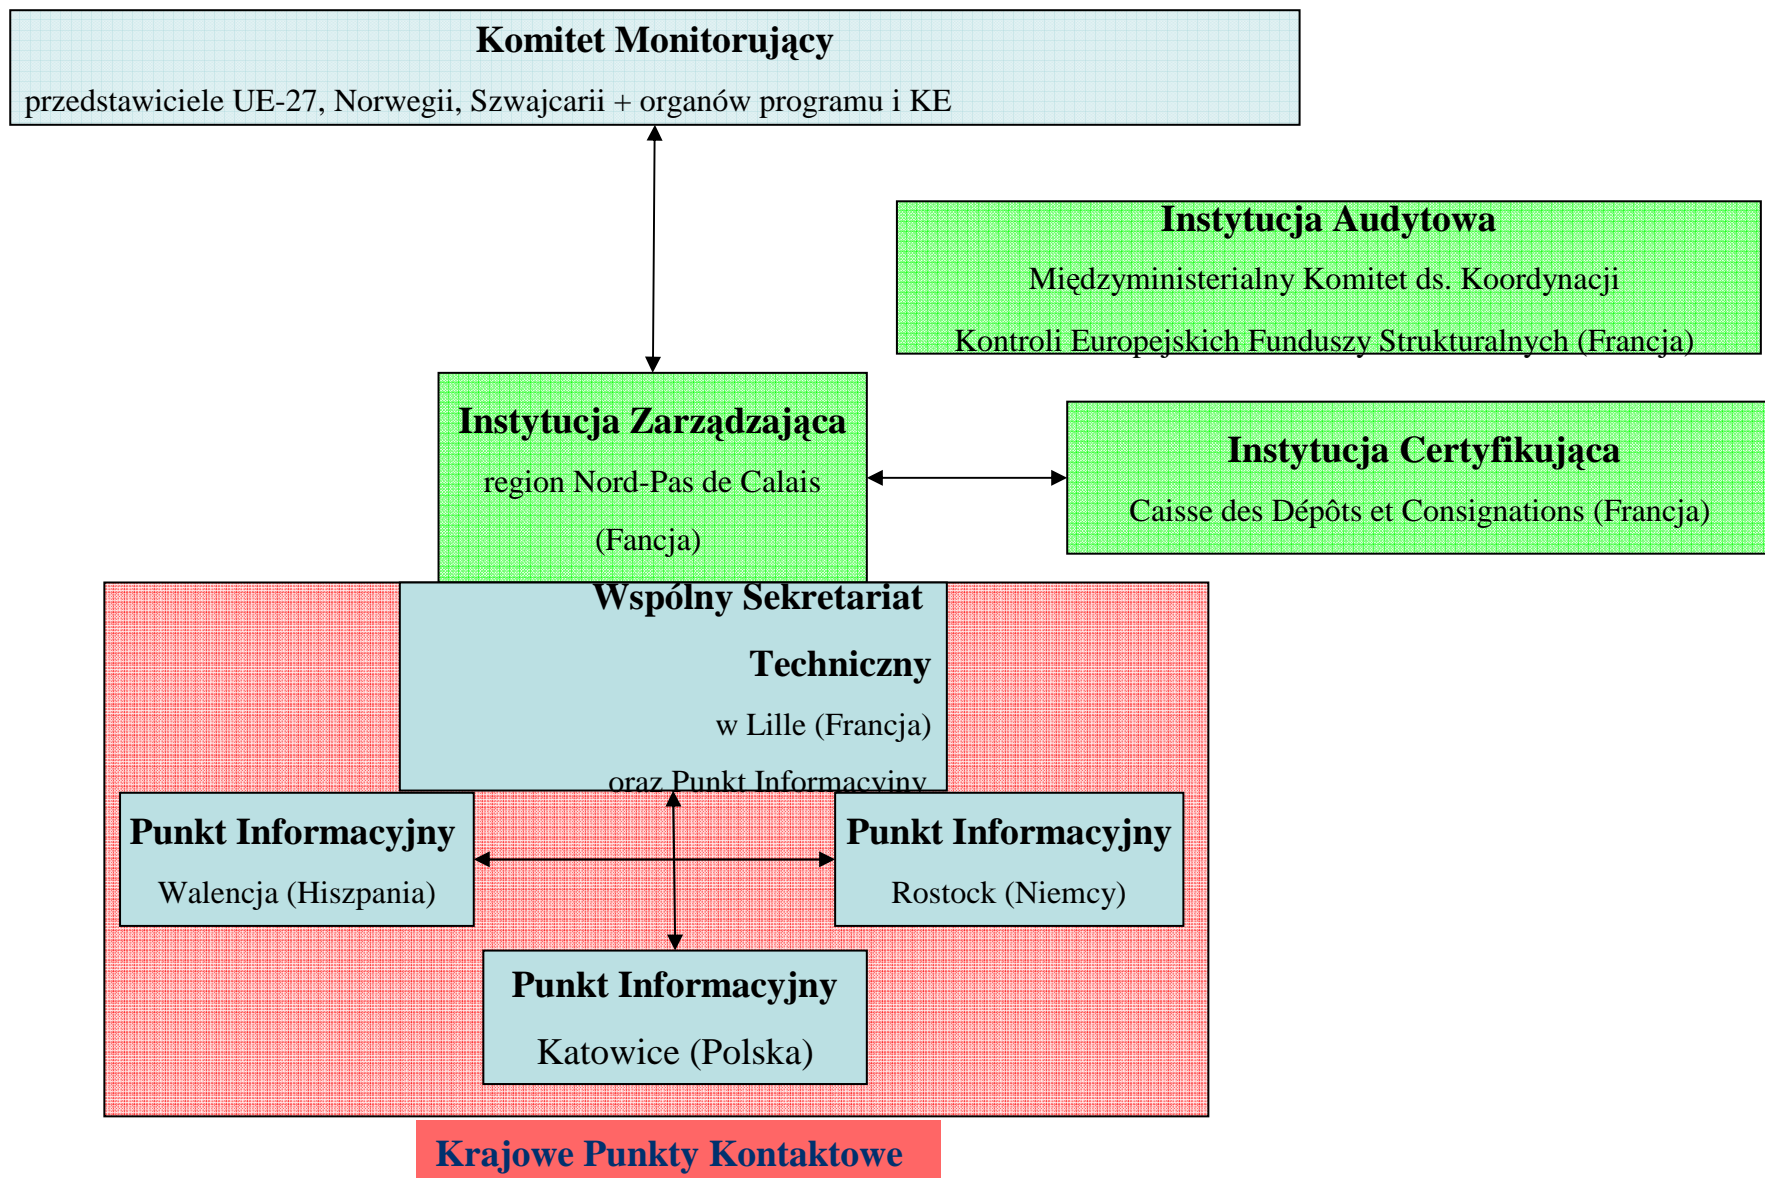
Komitet Monitorujący

przedstawiciele UE-27, Norwegii, Szwajcarii + organów programu i KE

Instytucja Audytowa

Międzyministerialny Komitet ds. Koordynacji

Kontroli Europejskich Funduszy Strukturalnych (Francja)

Instytucja Zarządzająca

region Nord-Pas de Calais

(Fancja)

Instytucja Certyfikująca

Caisse des Dépôts et Consignations (Francja)

Wspólny Sekretariat

Techniczny

w Lille (Francja)

oraz Punkt Informacyjny

Punkt Informacyjny

Walencja (Hiszpania)

Punkt Informacyjny

Rostock (Niemcy)

Punkt Informacyjny

Katowice (Polska)

Krajowe Punkty Kontaktowe